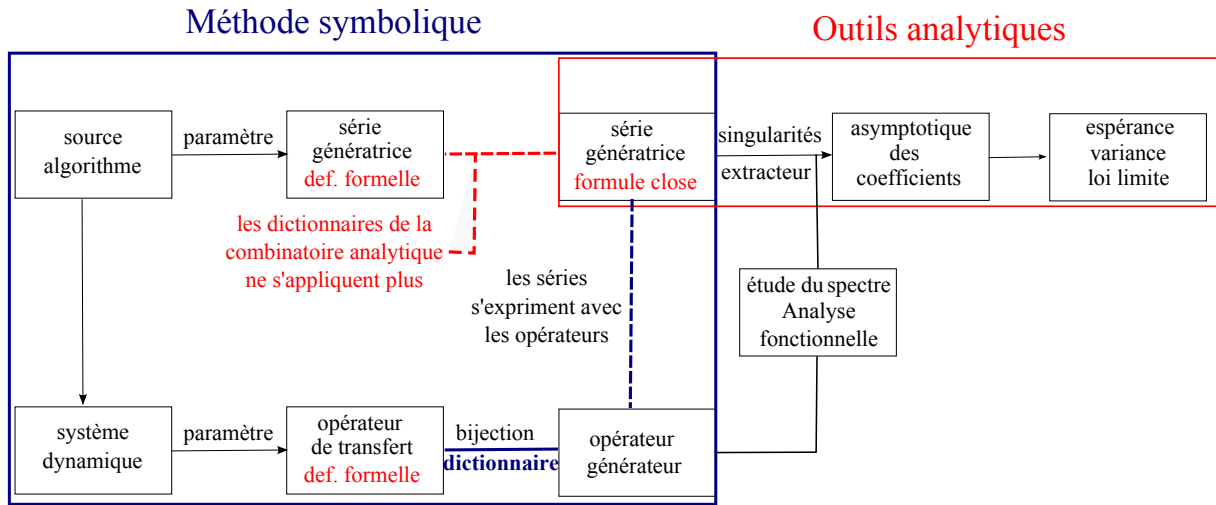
Méthode symbolique

Outils analytiques

source algorithme

paramètre

série génératrice def. formelle

série génératrice formule close

singularités

extracteur

asymptotique des coefficients

espérance variance loi limite

les dictionnaires de la combinatoire analytique ne s'appliquent plus

les séries s'expriment avec les opérateurs

étude du spectre Analyse fonctionnelle

système dynamique

paramètre

opérateur de transfert def. formelle

bijection

dictionnaire

opérateur générateur